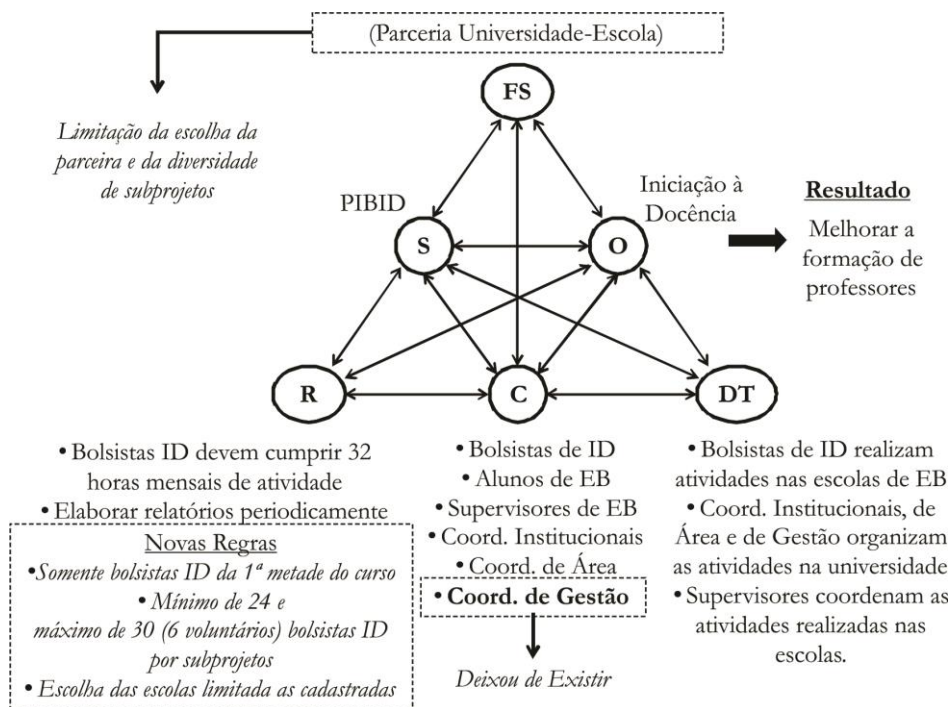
(Parceria Universidade-Escola)

Limitação da escolha da parceira e da diversidade de subprojetos

FS

PIBID

S

O

Iniciação à Docência

Resultado

Melhorar a formação de professores

R

C

DT

• Bolsistas ID devem cumprir 32 horas mensais de atividade
• Elaborar relatórios periodicamente

Novas Regras
• Somente bolsistas ID da 1ª metade do curso
• Mínimo de 24 e máximo de 30 (6 voluntários) bolsistas ID por subprojetos
• Escolha das escolas limitada as cadastradas

• Bolsistas de ID
• Alunos de EB
• Supervisores de EB
• Coord. Institucionais
• Coord. de Área
• Coord. de Gestão

Deixou de Existir

• Bolsistas de ID realizam atividades nas escolas de EB
• Coord. Institucionais, de Área e de Gestão organizam as atividades na universidade
• Supervisores coordenam as atividades realizadas nas escolas.